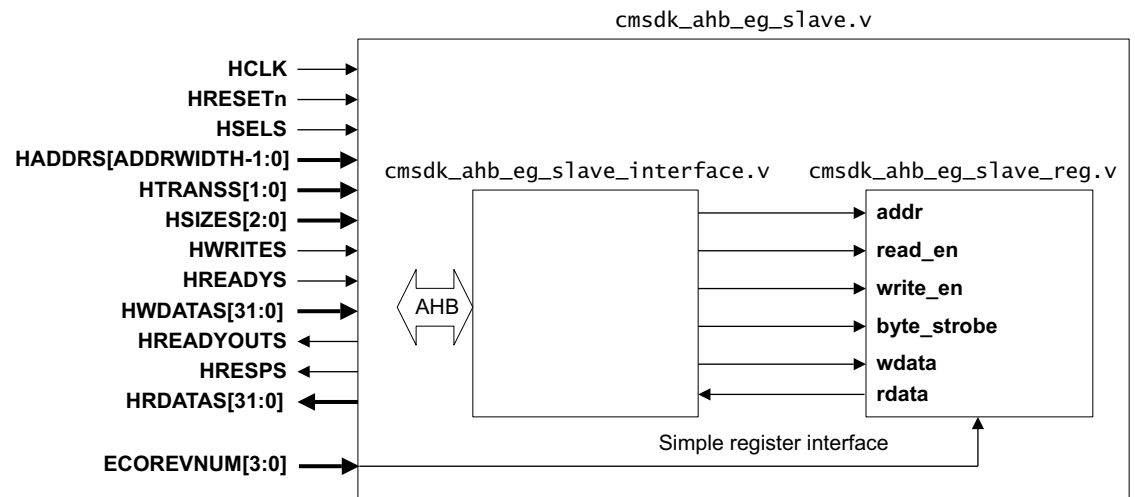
cmsdk_ahb_eg_slave.v

HCLK
HRESETn
HSELS
HADDRS[ADDRWIDTH-1:0]
HTRANSS[1:0]
HSIZES[2:0]
HWRITES
HREADYS
HWDATAS[31:0]
HREADYOUTS
HRESPS
HRDATAS[31:0]

ECOREVNUM[3:0]

cmsdk_ahb_eg_slave_interface.v

AHB

cmsdk_ahb_eg_slave_reg.v

addr
read_en
write_en
byte_strobe
wdata
rdata

Simple register interface